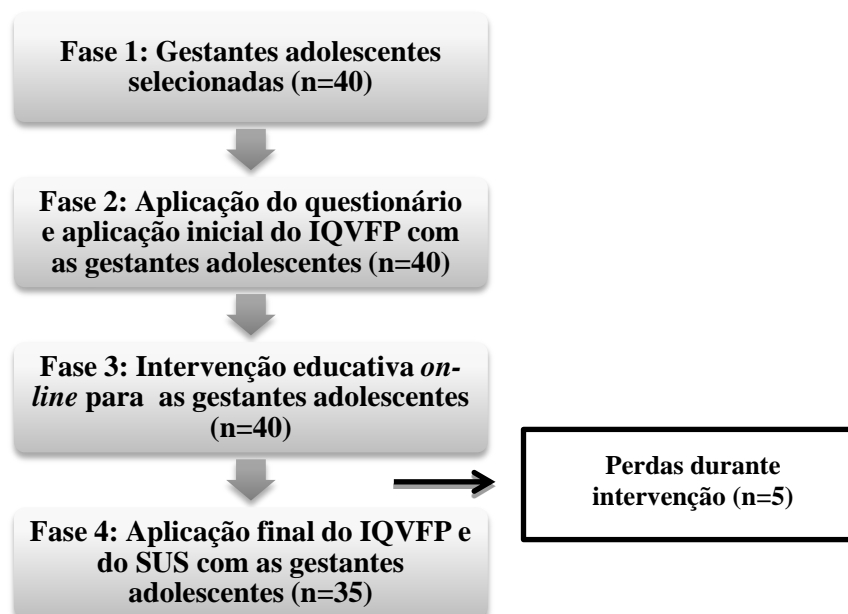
Fase 1: Gestantes adolescentes selecionadas (n=40)

Fase 2: Aplicação do questionário e aplicação inicial do IQVFP com as gestantes adolescentes (n=40)

Fase 3: Intervenção educativa *online* para as gestantes adolescentes (n=40)

Perdas durante intervenção (n=5)

Fase 4: Aplicação final do IQVFP e do SUS com as gestantes adolescentes (n=35)